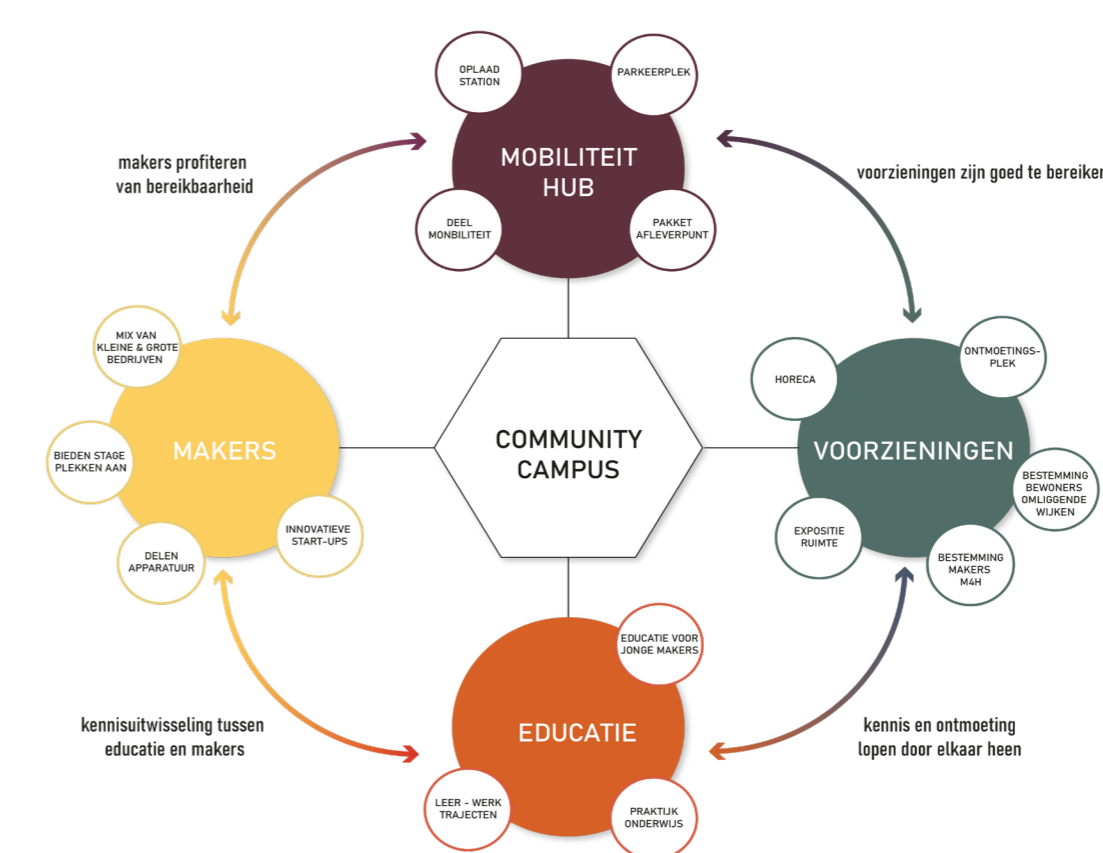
OPLAAD STATION

PARKEERPLEK

MOBILITEIT HUB

DEEL MONBILITEIT

PAKKET AFLEVERPUNT

makers profiteren van bereikbaarheid

voorzieningen zijn goed te bereiken

MIX VAN KLEINE & GROTE BEDRIJVEN

BIEDEN STAGE PLEKKEN AAN

MAKERS

INNOVATIEVE START-UPS

DELEN APPARATUUR

COMMUNITY CAMPUS

HORECA

ONTMOETINGS-PLEK

VOORZIENINGEN

BESTEMMING BEWONERS OMLIGGENDE WIJKEN

EXPOSITIE RUIMTE

BESTEMMING MAKERS M4H

EDUCATIE VOOR JONGE MAKERS

kennisuitwisseling tussen educatie en makers

EDUCATIE

kennis en ontmoeting lopen door elkaar heen

LEER - WERK TRAJECTEN

PRAKTIJK ONDERWIJS